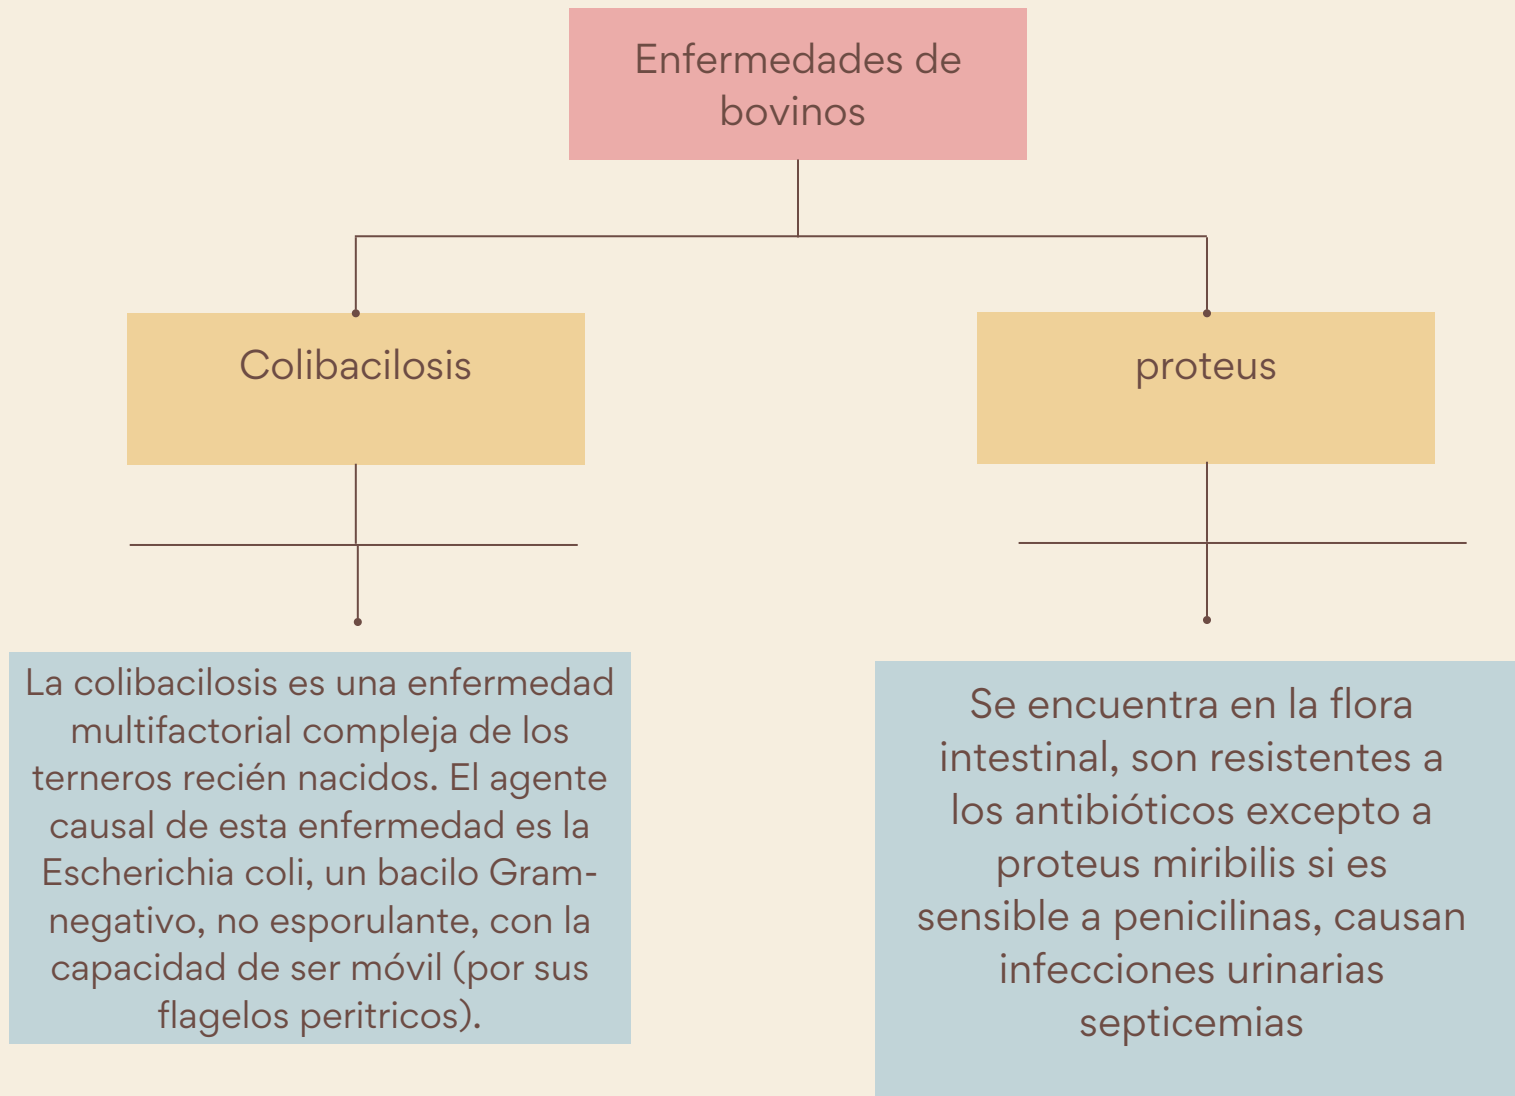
Enfermedades de bovinos

Colibacilosis

proteus

La colibacilosis es una enfermedad multifactorial compleja de los terneros recién nacidos. El agente causal de esta enfermedad es la Escherichia coli, un bacilo Gram-negativo, no esporulante, con la capacidad de ser móvil (por sus flagelos peritricos).

Se encuentra en la flora intestinal, son resistentes a los antibióticos excepto a proteus miribilis si es sensible a penicilinas, causan infecciones urinarias septicemias